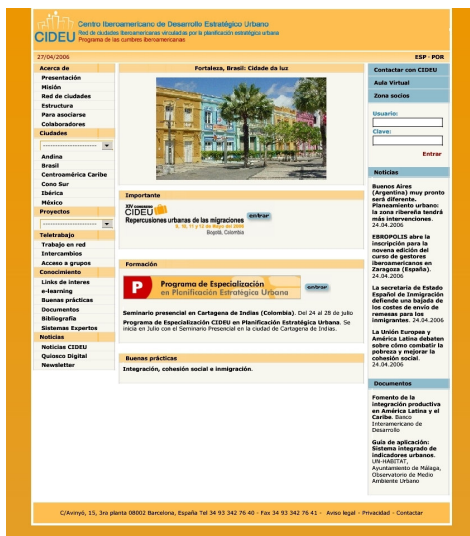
CIDEU Centro Iberoamericano de Desarrollo Estratégico Urbano
Red de ciudades iberoamericanas vinculadas por la planificación estratégica urbana
Programa de las cumbres iberoamericanas

27/04/2006

ESP · POR

Acerca de
Presentación
Misión
Red de ciudades
Estructura
Para asociarse
Colaboradores
Ciudades
Andina
Brasil
Centroamérica Caribe
Cono Sur
Ibérica
México
Proyectos
Teletrabajo
Trabajo en red
Intercambios
Acceso a grupos
Conocimiento
Links de interes
e-learning
Buenas prácticas
Documentos
Bibliografía
Sistemas Expertos
Noticias
Noticias CIDEU
Quiosco Digital
Newsletter

Fortaleza, Brasil: Cidade da luz

Importante

XIV Congreso CIDEU
Repercusiones urbanas de las migraciones
9, 10, 11 y 12 de Mayo del 2006
Bogotá, Colombia
entrar

Formación

Programa de Especialización en Planificación Estratégica Urbana
entrar

Seminario presencial en Cartagena de Indias (Colombia). Del 24 al 28 de julio

Programa de Especialización CIDEU en Planificación Estratégica Urbana. Se inicia en Julio con el Seminario Presencial en la ciudad de Cartagena de Indias.

Buenas prácticas

Integración, cohesión social e inmigración.

Contactar con CIDEU
Aula Virtual
Zona socios

Usuario:
Clave:
Entrar

Noticias

Buenos Aires (Argentina) muy pronto será diferente. Planeamiento urbano: la zona ribereña tendrá más intervenciones. 24.04.2006

EBROPOLIS abre la inscripción para la novena edición del curso de gestores iberoamericanos en Zaragoza (España). 24.04.2006

La secretaría de Estado Español de Inmigración defiende una bajada de los costes de envío de remesas para los inmigrantes. 24.04.2006

La Unión Europea y América Latina debaten sobre cómo combatir la pobreza y mejorar la cohesión social. 24.04.2006

Documentos

Fomento de la integración productiva en América Latina y el Caribe. Banco Interamericano de Desarrollo

Guía de aplicación: Sistema integrado de indicadores urbanos. UN-HABITAT, Ayuntamiento de Málaga, Observatorio de Medio Ambiente Urbano

C/Avinyó, 15, 3ra planta 08002 Barcelona, España Tel 34 93 342 76 40 · Fax 34 93 342 76 41 · Aviso legal · Privacidad · Contactar